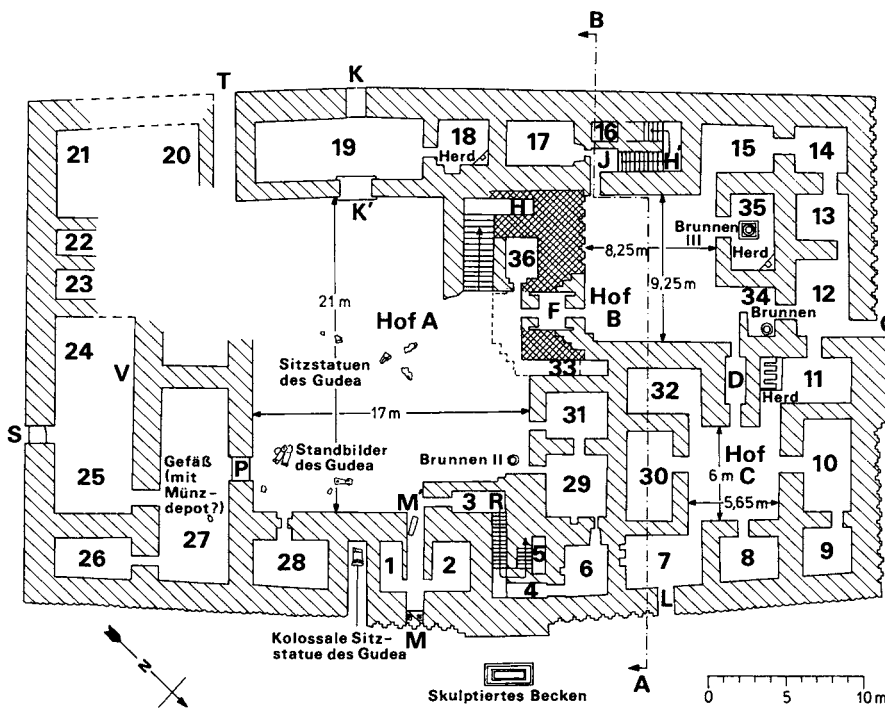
B
T
K
21
20
19
18
Herd
17
16
J
H'
15
14
K'
H
35
13
22
Brunnen III
8,25 m
Herd
23
36
21 m
9,25 m
Hof B
34
12
Hof A
F
Brunnen
24
V
Sitzstatuen des Gudea
33
D
11
Herd
32
17 m
31
S
Standbilder des Gudea
Hof C
10
Gefäß (mit Münzdepot?)
P
Brunnen II
29
30
6 m
25
5,65 m
M
3
R
27
26
28
1
2
5
6
7
8
9
4
L
M
Kolossale Sitzstatue des Gudea
N
Skulptiertes Becken
A
0
5
10 m